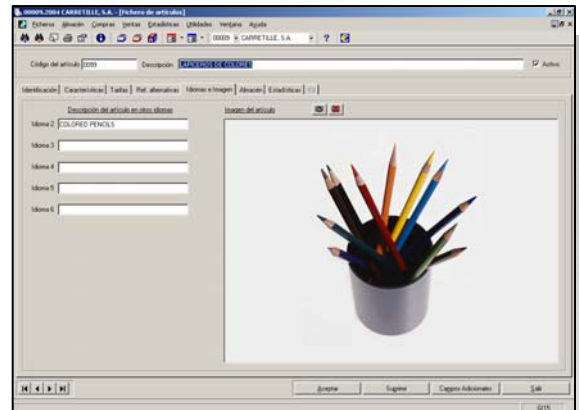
000009.2004 CARRETILLE, S.A. - [Fichero de artículos]

Ficheros Almacén Compras Ventas Estadísticas Utilidades Ventana Ayuda

00009 CARRETILLE, S.A.

Código del artículo 0009 Descripción LAPICEROS DE COLORES Activo

Identificación Características Tarifas Ref. alternativas Idiomas e Imagen Almacén Estadísticas

Descripción del artículo en otros idiomas

Idioma 2 COLORED PENCILS

Idioma 3

Idioma 4

Idioma 5

Idioma 6

Imagen del artículo

Aceptar Suprime Campos Adicionales Salir

G15